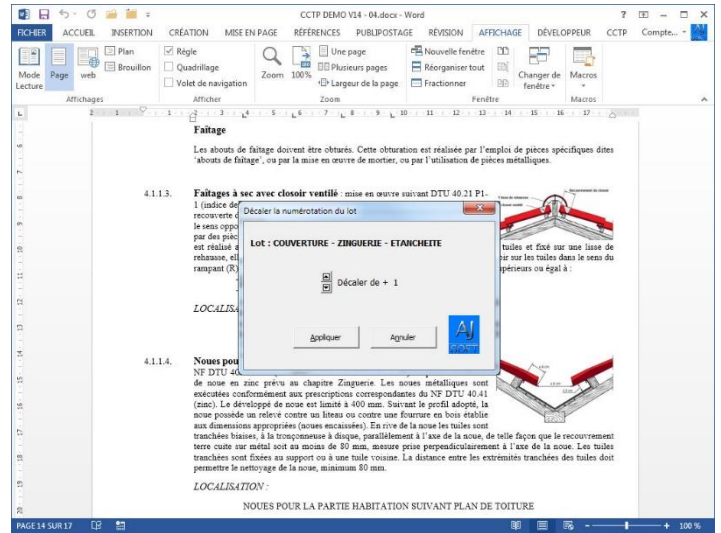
CCTP DEMO V14 - 04.docx - Word

FICHIER ACCUEIL INSERTION CRÉATION MISE EN PAGE RÉFÉRENCES PUBLIPOSTAGE RÉVISION AFFICHAGE DÉVELOPPEUR CCTP Compte...

Mode Lecture Page web Plan Brouillon
Affichages
Règle Quadrillage Volet de navigation
Afficher
Zoom 100% Une page Plusieurs pages Largeur de la page
Zoom
Nouvelle fenêtre Réorganiser tout Fractionner Changer de fenêtre
Fenêtre
Macros
Macros

Faîtage

Les abouts de faîtage doivent être obturés. Cette obturation est réalisée par l'emploi de pièces spécifiques dites 'abouts de faîtage', ou par la mise en œuvre de mortier, ou par l'utilisation de pièces métalliques.

4.1.1.3. Faîtages à sec avec closoir ventilé : mise en œuvre suivant DTU 40.21 P1-1 (indice de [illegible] recouverte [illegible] le sens oppo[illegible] par des pièc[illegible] est réalisé a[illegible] rehausse, ell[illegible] rampant (R)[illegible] tuiles et fixé sur une lisse de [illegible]ir sur les tuiles dans le sens du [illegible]périeurs ou égal à :

LOCALISA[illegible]

Décaler la numérotation du lot

Lot : COUVERTURE - ZINGUERIE - ETANCHEITE

Décaler de + 1

Appliquer Annuler

AJ

4.1.1.4. Noues pou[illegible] NF DTU 40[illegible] de noue en zinc prévu au chapitre Zinguerie. Les noues métalliques sont exécutées conformément aux prescriptions correspondantes du NF DTU 40.41 (zinc). Le développé de noue est limité à 400 mm. Suivant le profil adopté, la noue possède un relevé contre un liteau ou contre une fourrure en bois établie aux dimensions appropriées (noues encaissées). En rive de la noue les tuiles sont tranchées biaises, à la tronçonneuse à disque, parallèlement à l'axe de la noue, de telle façon que le recouvrement terre cuite sur métal soit au moins de 80 mm, mesure prise perpendiculairement à l'axe de la noue. Les tuiles tranchées sont fixées au support ou à une tuile voisine. La distance entre les extrémités tranchées des tuiles doit permettre le nettoyage de la noue, minimum 80 mm.

LOCALISATION :

NOUES POUR LA PARTIE HABITATION SUIVANT PLAN DE TOITURE

PAGE 14 SUR 17 100 %